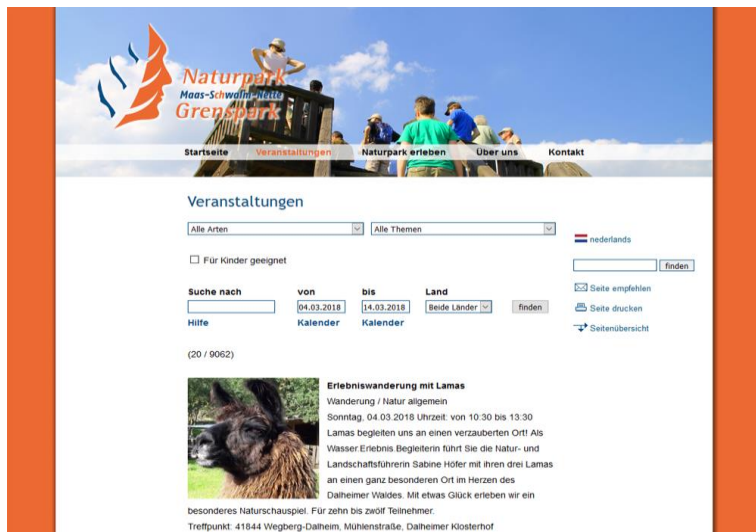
Naturpark
Maas-Schwalm-Nette
Grenspark

Startseite Veranstaltungen Naturpark erleben Über uns Kontakt

Veranstaltungen

Alle Arten
Alle Themen

nederlands

finden

Für Kinder geeignet

Seite empfehlen
Seite drucken
Seitenübersicht

| Suche nach | von | bis | Land | |
|---|---|---|---|---|
| | 04.03.2018 | 14.03.2018 | Beide Länder | finden |
| Hilfe | Kalender | Kalender | | |

(20 / 9062)

Erlebniswanderung mit Lamas
Wanderung / Natur allgemein
Sonntag, 04.03.2018 Uhrzeit: von 10:30 bis 13:30
Lamas begleiten uns an einen verzauberten Ort! Als Wasser.Erlebnis.Begleiterin führt Sie die Natur- und Landschaftsführerin Sabine Höfer mit ihren drei Lamas an einen ganz besonderen Ort im Herzen des Dalheimer Waldes. Mit etwas Glück erleben wir ein besonderes Naturschauspiel. Für zehn bis zwölf Teilnehmer.
Treffpunkt: 41844 Wegberg-Dalheim, Mühlenstraße, Dalheimer Klosterhof